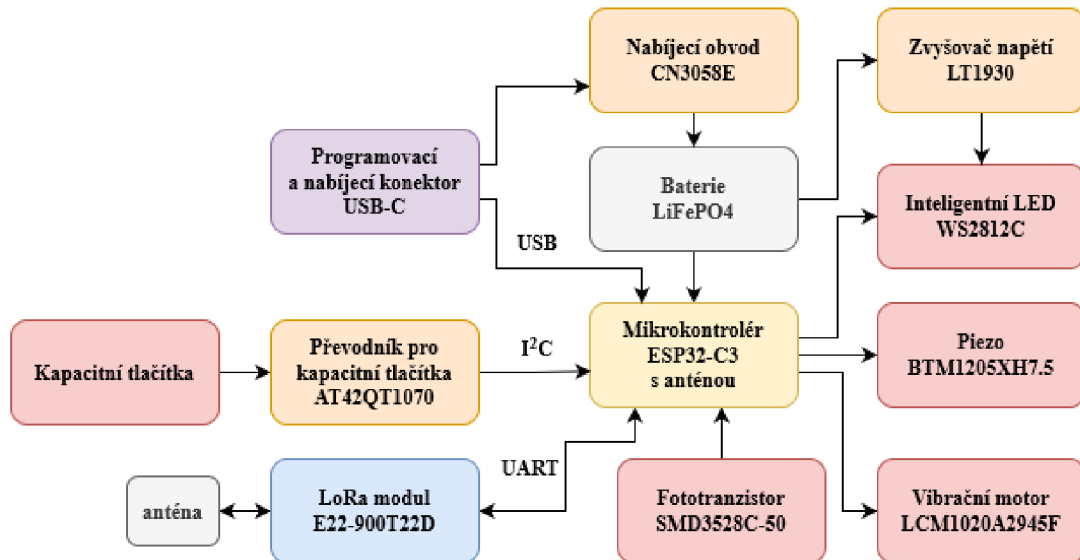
Nabíjecí obvod
CN3058E

Zvyšovač napětí
LT1930

Programovací
a nabíjecí konektor
USB-C

Baterie
LiFePO4

Inteligentní LED
WS2812C

USB

Kapacitní tlačítka

Převodník pro
kapacitní tlačítka
AT42QT1070

$I^2C$

Mikrokontrolér
ESP32-C3
s anténou

Piezo
BTM1205XH7.5

UART

anténa

LoRa modul
E22-900T22D

Fototranzistor
SMD3528C-50

Vibrační motor
LCM1020A2945F